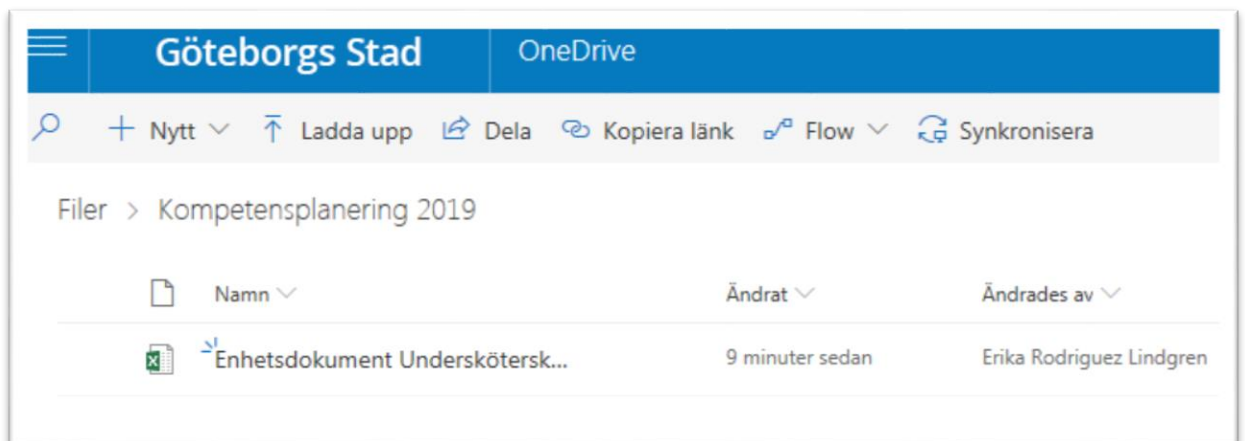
Göteborgs Stad OneDrive

Nytt Ladda upp Dela Kopiera länk Flow Synkronisera

Filer > Kompetensplanering 2019

| | Namn | Ändrat | Ändrades av |
|---|---|---|---|
| | Enhetsdokument Undersköterskk... | 9 minuter sedan | Erika Rodriguez Lindgren |